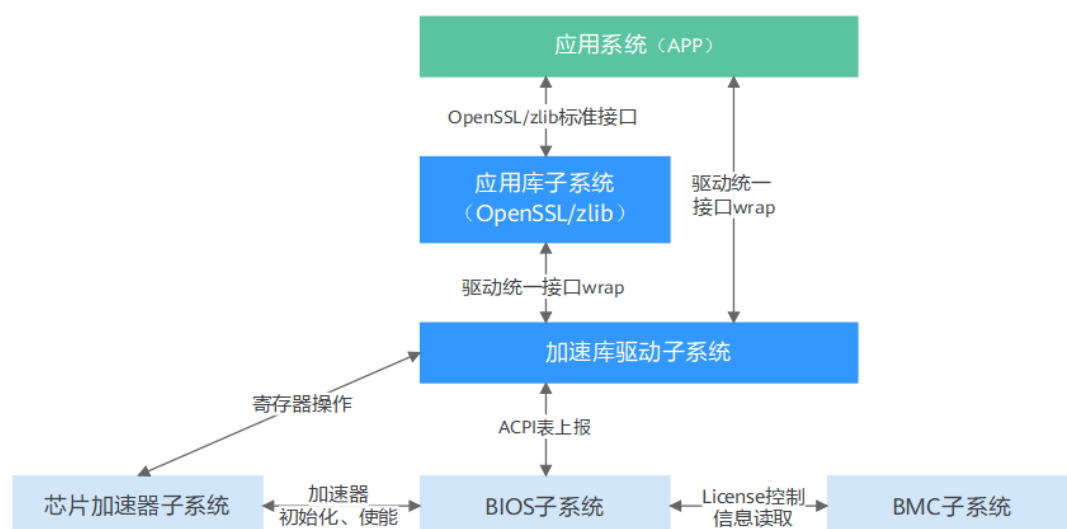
应用系统（APP）

OpenSSL/zlib标准接口

应用库子系统
（OpenSSL/zlib）

驱动统一接口wrap

驱动统一接口wrap

加速库驱动子系统

寄存器操作

ACPI表上报

芯片加速器子系统

加速器
初始化、使能

BIOS子系统

License控制
信息读取

BMC子系统